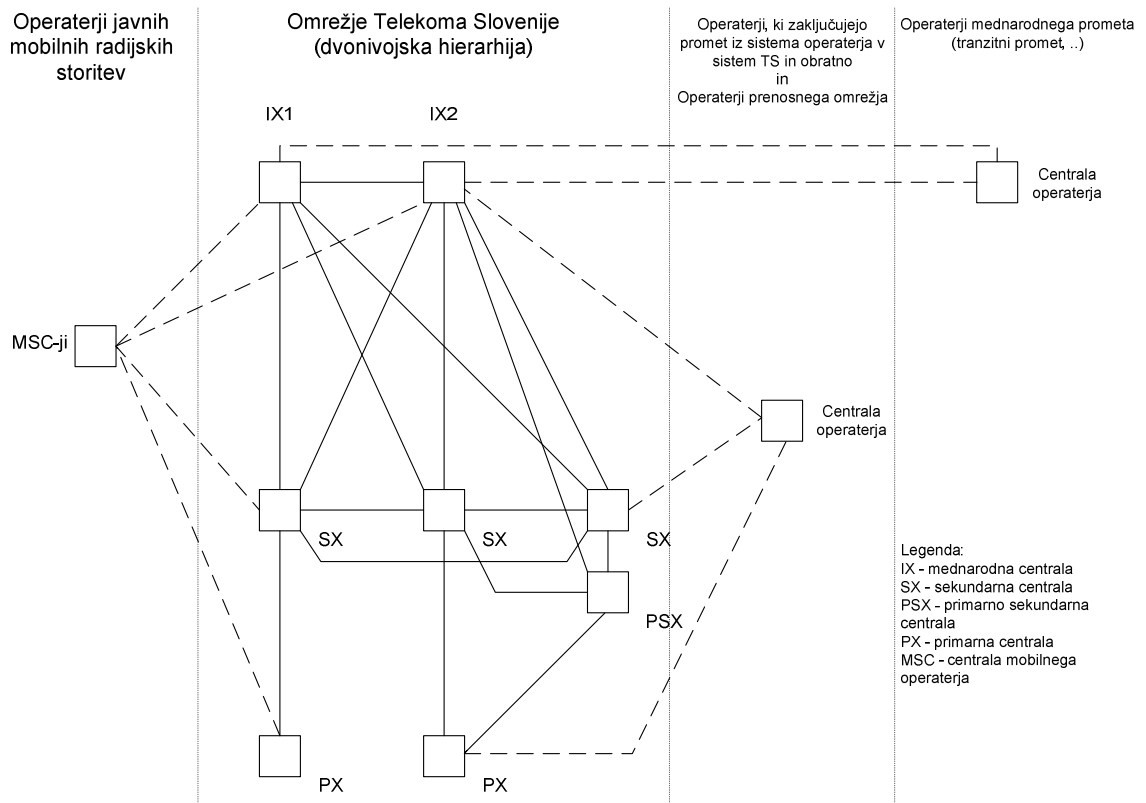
Operaterji javnih mobilnih radijskih storitev

Omrežje Telekoma Slovenije (dvonivojska hierarhija)

Operaterji, ki zaključujejo promet iz sistema operaterja v sistem TS in obratno
in
Operaterji prenosnega omrežja

Operaterji mednarodnega prometa (tranzitni promet, ..)

IX1

IX2

Centrala operaterja

MSC-ji

Centrala operaterja

SX

SX

SX

PSX

PX

PX

Legenda:
IX - mednarodna centrala
SX - sekundarna centrala
PSX - primarno sekundarna centrala
PX - primarna centrala
MSC - centrala mobilnega operaterja